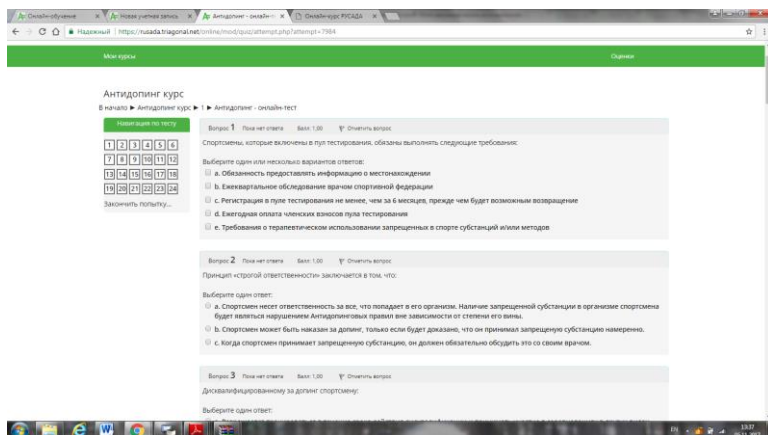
Онлайн-обучение | Новая учетная запись | Антидопинг - онлайн-т | Онлайн-курс РУСАДА

Надежный | https://rusada.triagonal.net/online/mod/quiz/attempt.php?attempt=7984

Мои курсы

Оценки

Антидопинг курс

В начало ► Антидопинг курс ► 1 ► Антидопинг - онлайн-тест

Навигация по тесту

1 2 3 4 5 6
7 8 9 10 11 12
13 14 15 16 17 18
19 20 21 22 23 24

Закончить попытку...

Вопрос 1 Пока нет ответа Балл: 1,00 Отметить вопрос

Спортсмены, которые включены в пул тестирования, обязаны выполнять следующие требования:

Выберите один или несколько вариантов ответов:

a. Обязанность предоставлять информацию о местонахождении

b. Ежеквартальное обследование врачом спортивной федерации

c. Регистрация в пуле тестирования не менее, чем за 6 месяцев, прежде чем будет возможным возвращение

d. Ежегодная оплата членских взносов пула тестирования

e. Требования о терапевтическом использовании запрещенных в спорте субстанций и/или методов

Вопрос 2 Пока нет ответа Балл: 1,00 Отметить вопрос

Принцип «строгой ответственности» заключается в том, что:

Выберите один ответ:

a. Спортсмен несет ответственность за все, что попадает в его организм. Наличие запрещенной субстанции в организме спортсмена будет являться нарушением Антидопинговых правил вне зависимости от степени его вины.

b. Спортсмен может быть наказан за допинг, только если будет доказано, что он принимал запрещенную субстанцию намеренно.

c. Когда спортсмен принимает запрещенную субстанцию, он должен обязательно обсудить это со своим врачом.

Вопрос 3 Пока нет ответа Балл: 1,00 Отметить вопрос

Дисквалифицированному за допинг спортсмену:

Выберите один ответ:

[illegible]

EN 13:37